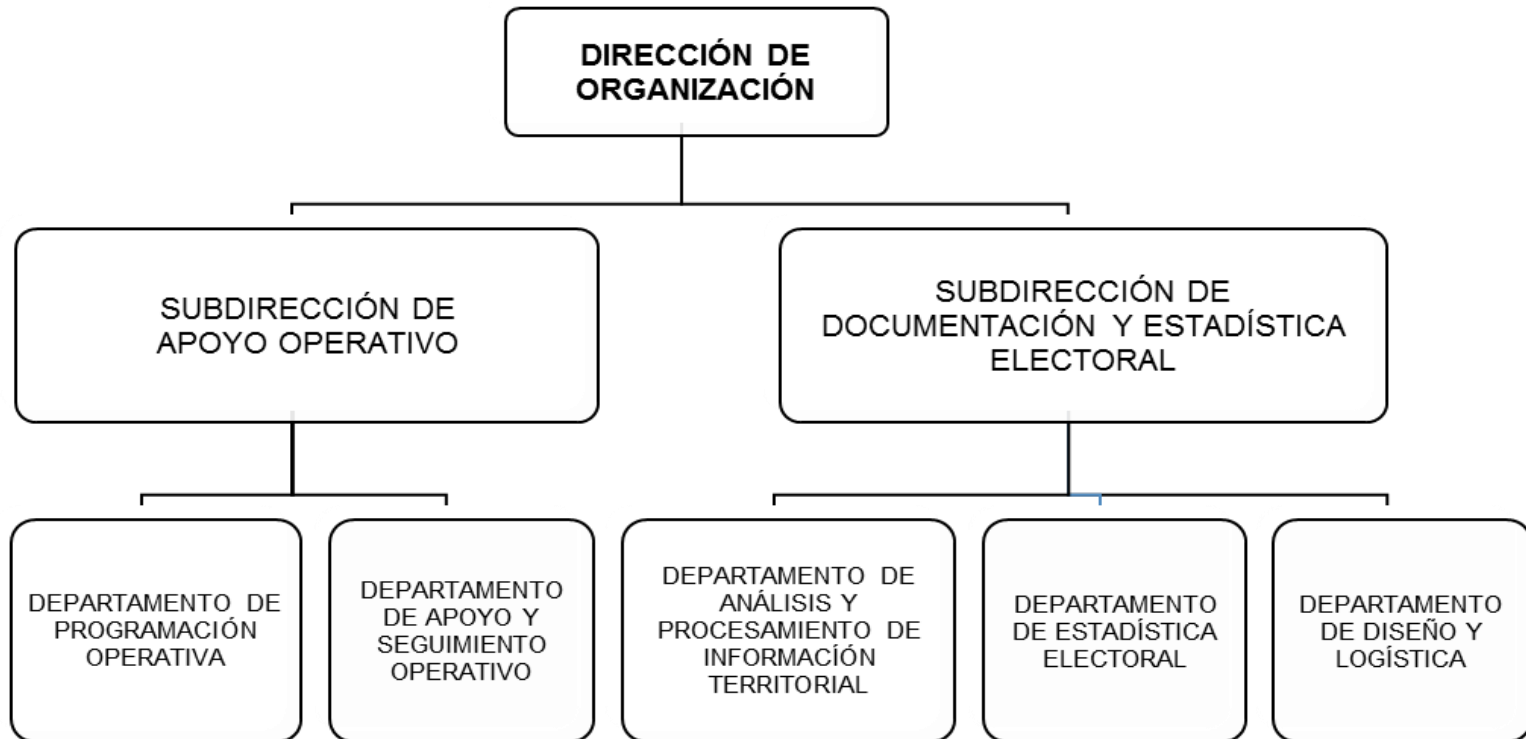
DIRECCIÓN DE ORGANIZACIÓN

SUBDIRECCIÓN DE APOYO OPERATIVO

SUBDIRECCIÓN DE DOCUMENTACIÓN Y ESTADÍSTICA ELECTORAL

DEPARTAMENTO DE PROGRAMACIÓN OPERATIVA

DEPARTAMENTO DE APOYO Y SEGUIMIENTO OPERATIVO

DEPARTAMENTO DE ANÁLISIS Y PROCESAMIENTO DE INFORMACÍON TERRITORIAL

DEPARTAMENTO DE ESTADÍSTICA ELECTORAL

DEPARTAMENTO DE DISEÑO Y LOGÍSTICA